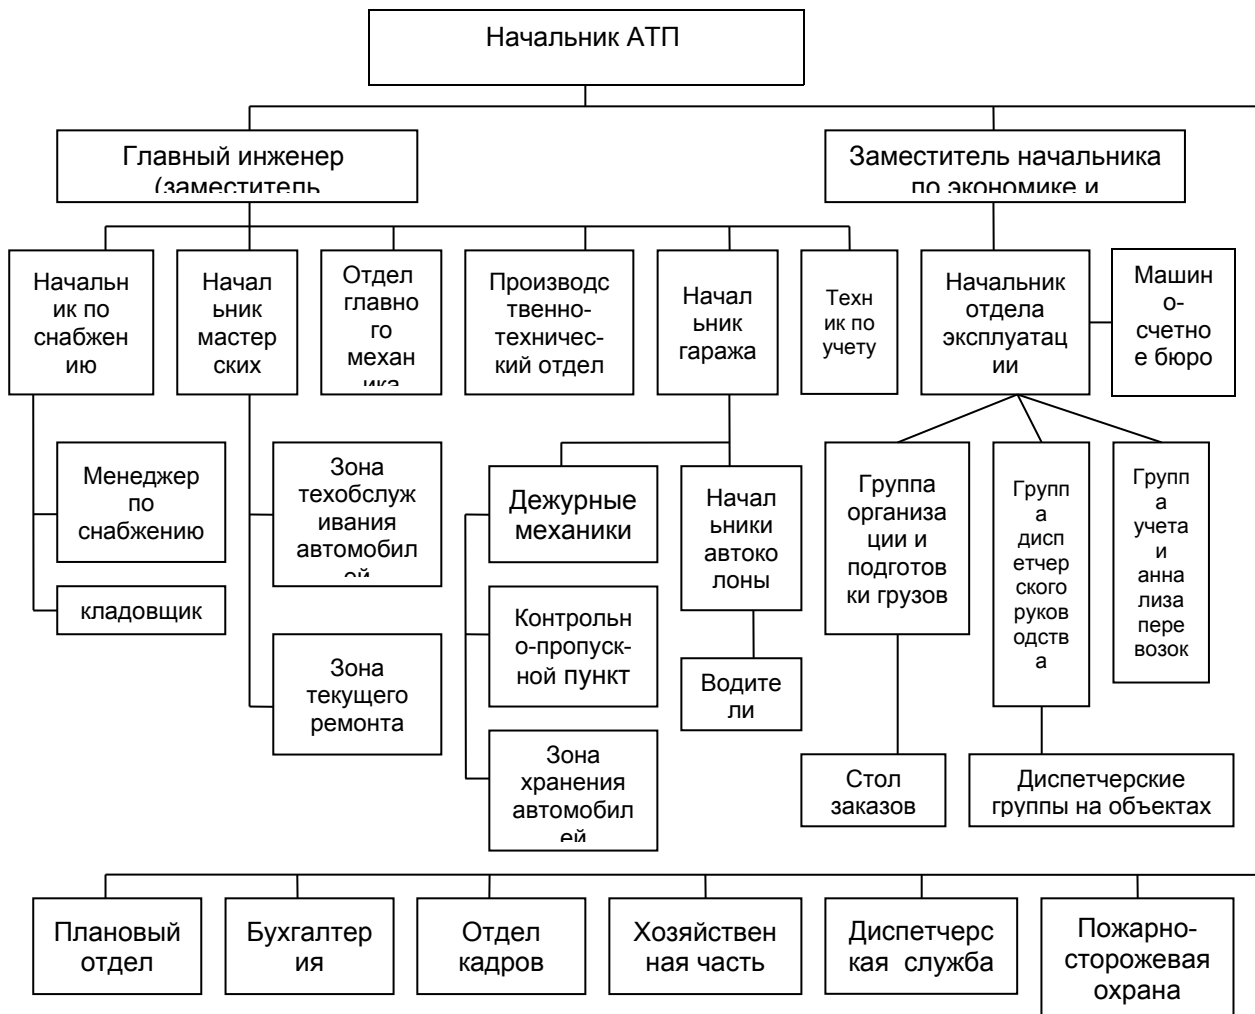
Начальник АТП

Главный инженер (заместитель

Заместитель начальника по экономике и

Начальник по снабжению

Начальник мастерских

Отдел главного механ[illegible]

Производственно-технический отдел

Начальник гаража

Техник по учету

Начальник отдела эксплуатации

Машино-счетное бюро

Менеджер по снабжению

кладовщик

Зона техобслуживания автомобил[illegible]

Зона текущего ремонта

Дежурные механики

Контрольно-пропускной пункт

Зона хранения автомобил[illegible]

Начальники автоколоны

Водители

Группа организации и подготовки грузов

Группа диспетчерского руководства

Группа учета и анна лиза перевозок

Стол заказов

Диспетчерские группы на объектах

Плановый отдел

Бухгалтерия

Отдел кадров

Хозяйственная часть

Диспетчерская служба

Пожарно-сторожевая охрана